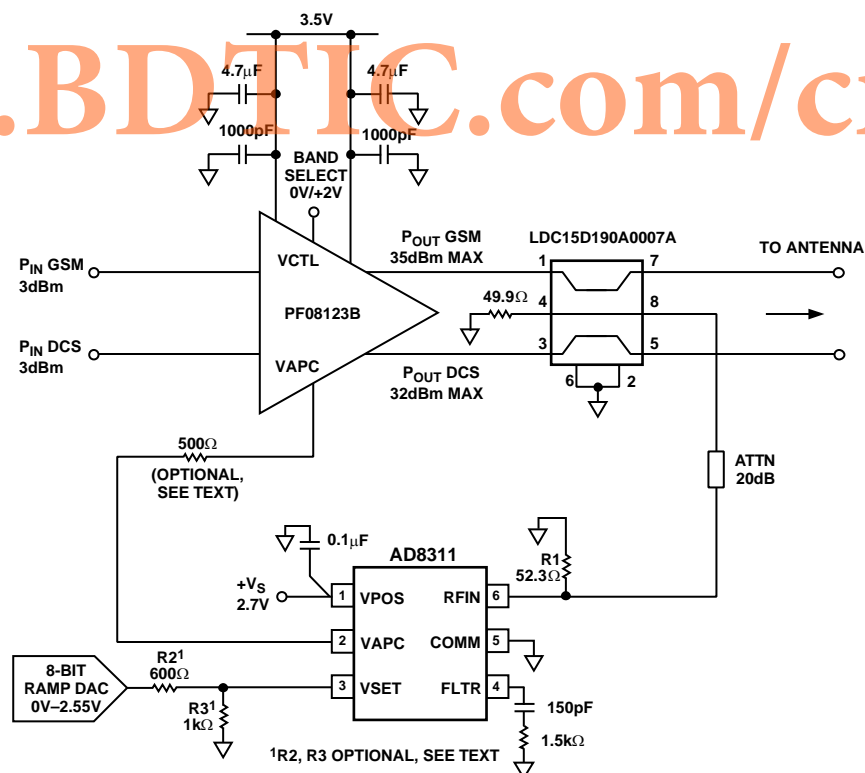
.BDTIC.com/c

3.5V

4.7μF

4.7μF

1000pF

1000pF

BAND SELECT 0V/+2V

$P_{IN}$ GSM 3dBm

VCTL

PF08123B

$P_{IN}$ DCS 3dBm

VAPC

$P_{OUT}$ GSM 35dBm MAX

$P_{OUT}$ DCS 32dBm MAX

LDC15D190A0007A

1

7

49.9Ω

4

8

3

5

6

2

TO ANTENNA

500Ω (OPTIONAL, SEE TEXT)

ATTN 20dB

0.1μF

AD8311

$+V_S$ 2.7V

1 VPOS

RFIN 6

R1 52.3Ω

2 VAPC

COMM 5

8-BIT RAMP DAC 0V–2.55V

$R2^1$ 600Ω

$R3^1$ 1kΩ

3 VSET

FLTR 4

150pF

1.5kΩ

$^1$R2, R3 OPTIONAL, SEE TEXT